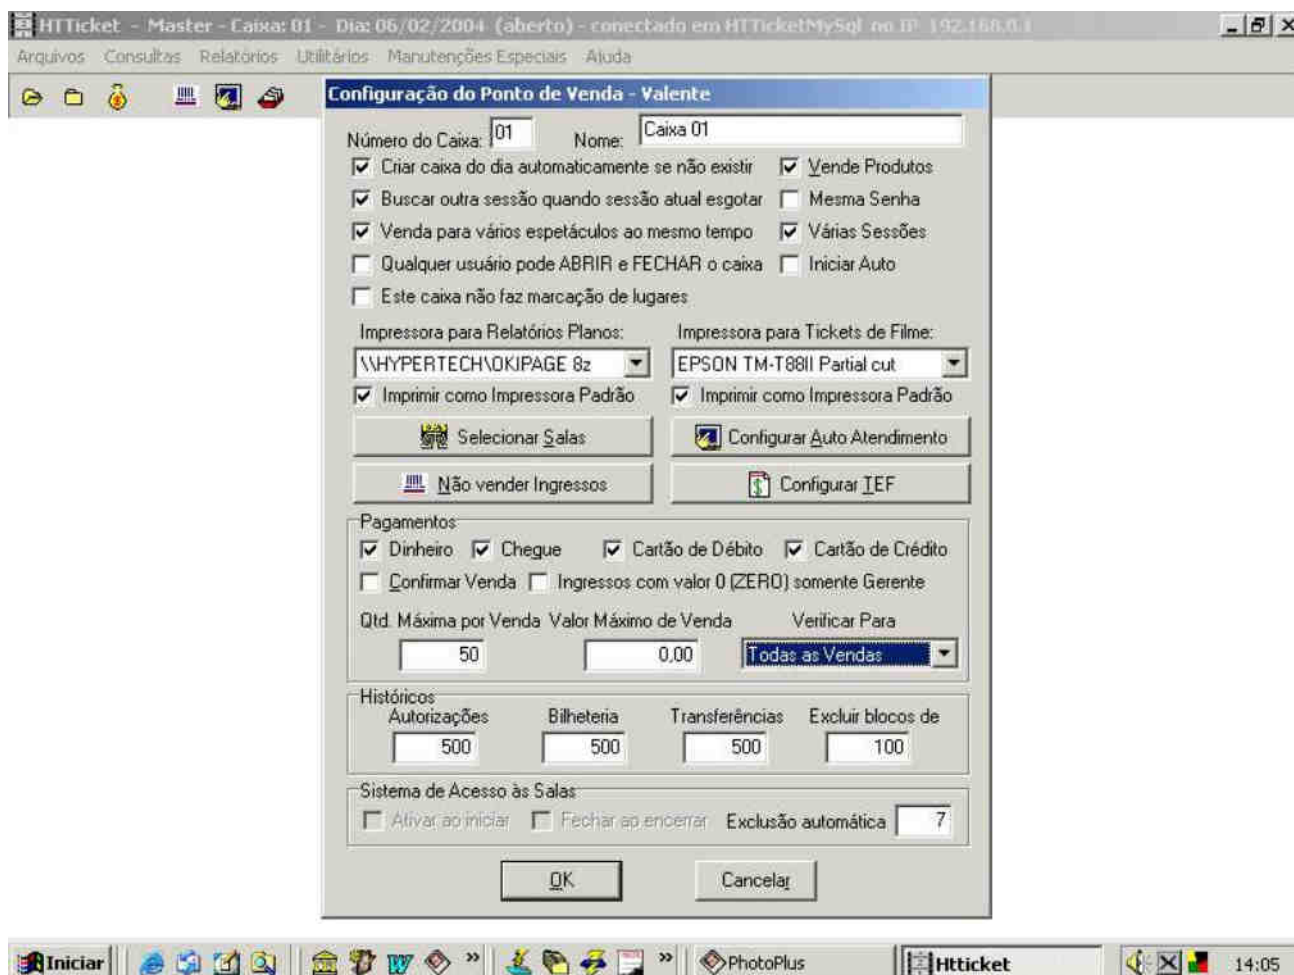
HTTicket - Master - Caixa: 01 - Dia: 06/02/2004 (aberto) - conectado em HTTicketMySql no IP 192.168.0.1

Arquivos Consultas Relatórios Utilitários Manutenções Especiais Ajuda

Configuração do Ponto de Venda - Valente

Número do Caixa: 01 Nome: Caixa 01

Criar caixa do dia automaticamente se não existir
Vende Produtos
Buscar outra sessão quando sessão atual esgotar
Mesma Senha
Venda para vários espetáculos ao mesmo tempo
Várias Sessões
Qualquer usuário pode ABRIR e FECHAR o caixa
Iniciar Auto
Este caixa não faz marcação de lugares

Impressora para Relatórios Planos:
\\HYPERTECH\OKIPAGE 8z
Imprimir como Impressora Padrão

Impressora para Tickets de Filme:
EPSON TM-T88II Partial cut
Imprimir como Impressora Padrão

Selecionar Salas
Configurar Auto Atendimento
Não vender Ingressos
Configurar TEF

Pagamentos
Dinheiro Cheque Cartão de Débito Cartão de Crédito
Confirmar Venda Ingressos com valor 0 (ZERO) somente Gerente
Qtd. Máxima por Venda Valor Máximo de Venda Verificar Para
50 0,00 Todas as Vendas

Históricos
| Autorizações | Bilheteria | Transferências | Excluir blocos de |
|---|---|---|---|
| 500 | 500 | 500 | 100 |

Sistema de Acesso às Salas
Ativar ao iniciar Fechar ao encerrar Exclusão automática 7

OK Cancelar

Iniciar PhotoPlus Htticket 14:05